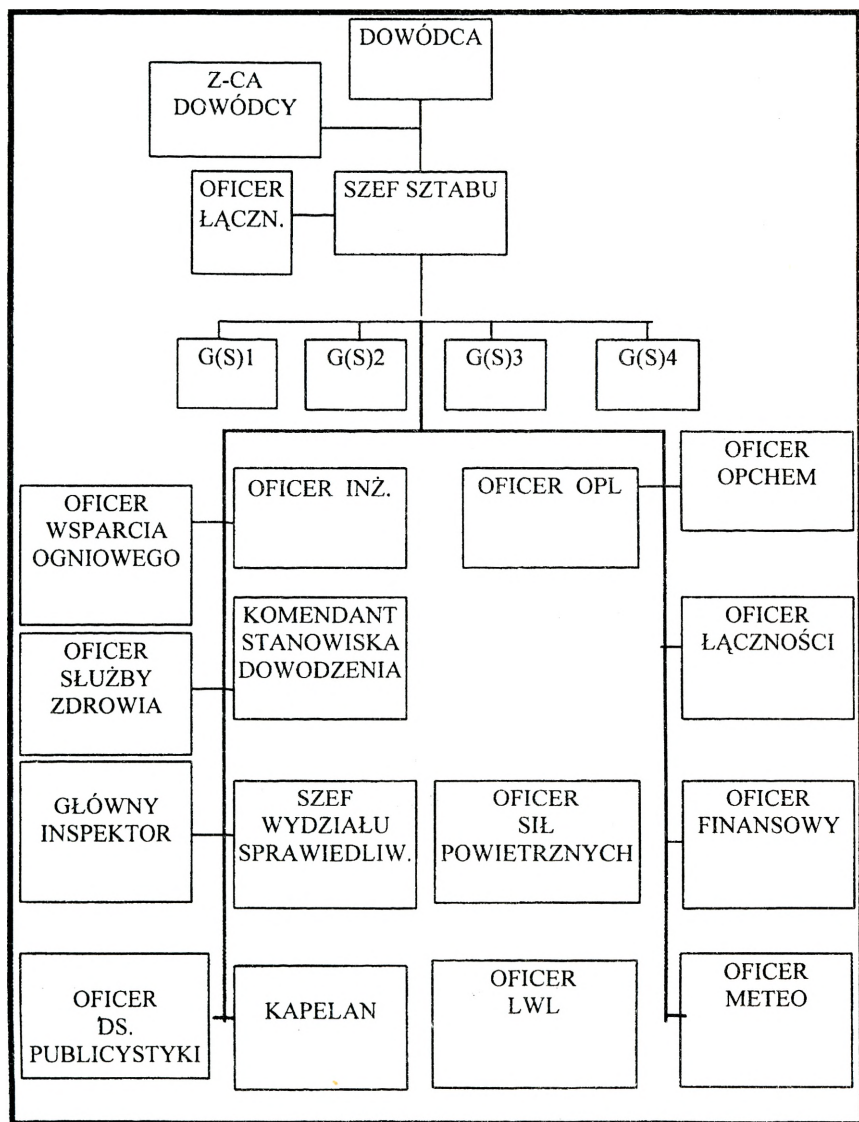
DOWÓDCA

Z-CA DOWÓDCY

OFICER ŁĄCZN.

SZEF SZTABU

G(S)1

G(S)2

G(S)3

G(S)4

OFICER INŻ.

OFICER OPL

OFICER OPCHEM

OFICER WSPARCIA OGNIOWEGO

KOMENDANT STANOWISKA DOWODZENIA

OFICER ŁĄCZNOŚCI

OFICER SŁUŻBY ZDROWIA

GŁÓWNY INSPEKTOR

SZEF WYDZIAŁU SPRAWIEDLIW.

OFICER SIŁ POWIETRZNYCH

OFICER FINANSOWY

OFICER DS. PUBLICYSTYKI

KAPELAN

OFICER LWL

OFICER METEO